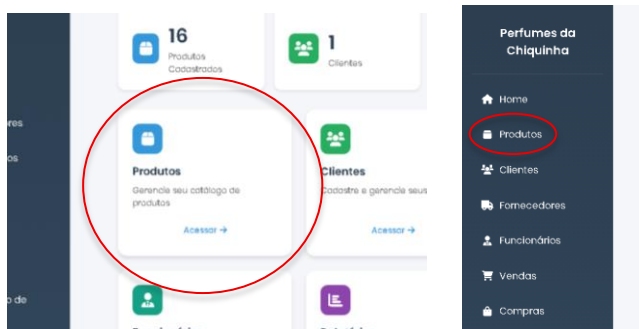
res
os
o de

16
Produtos Cadastrados

1
Clientes

Produtos
Gerencie seu catálogo de produtos
Acessar →

Clientes
Cadastre e gerencie seus
Acessar →

Perfumes da Chiquinha

Home
Produtos
Clientes
Fornecedores
Funcionários
Vendas
Compras